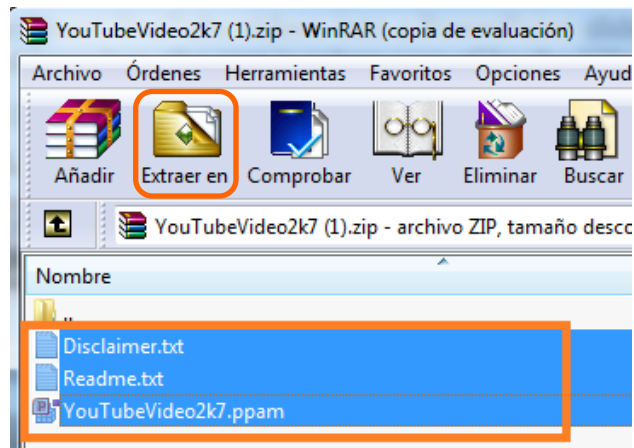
YouTubeVideo2k7 (1).zip - WinRAR (copia de evaluación)

Archivo Órdenes Herramientas Favoritos Opciones Ayud

Añadir Extraer en Comprobar Ver Eliminar Buscar

YouTubeVideo2k7 (1).zip - archivo ZIP, tamaño desc

Nombre

..

Disclaimer.txt

Readme.txt

YouTubeVideo2k7.ppam